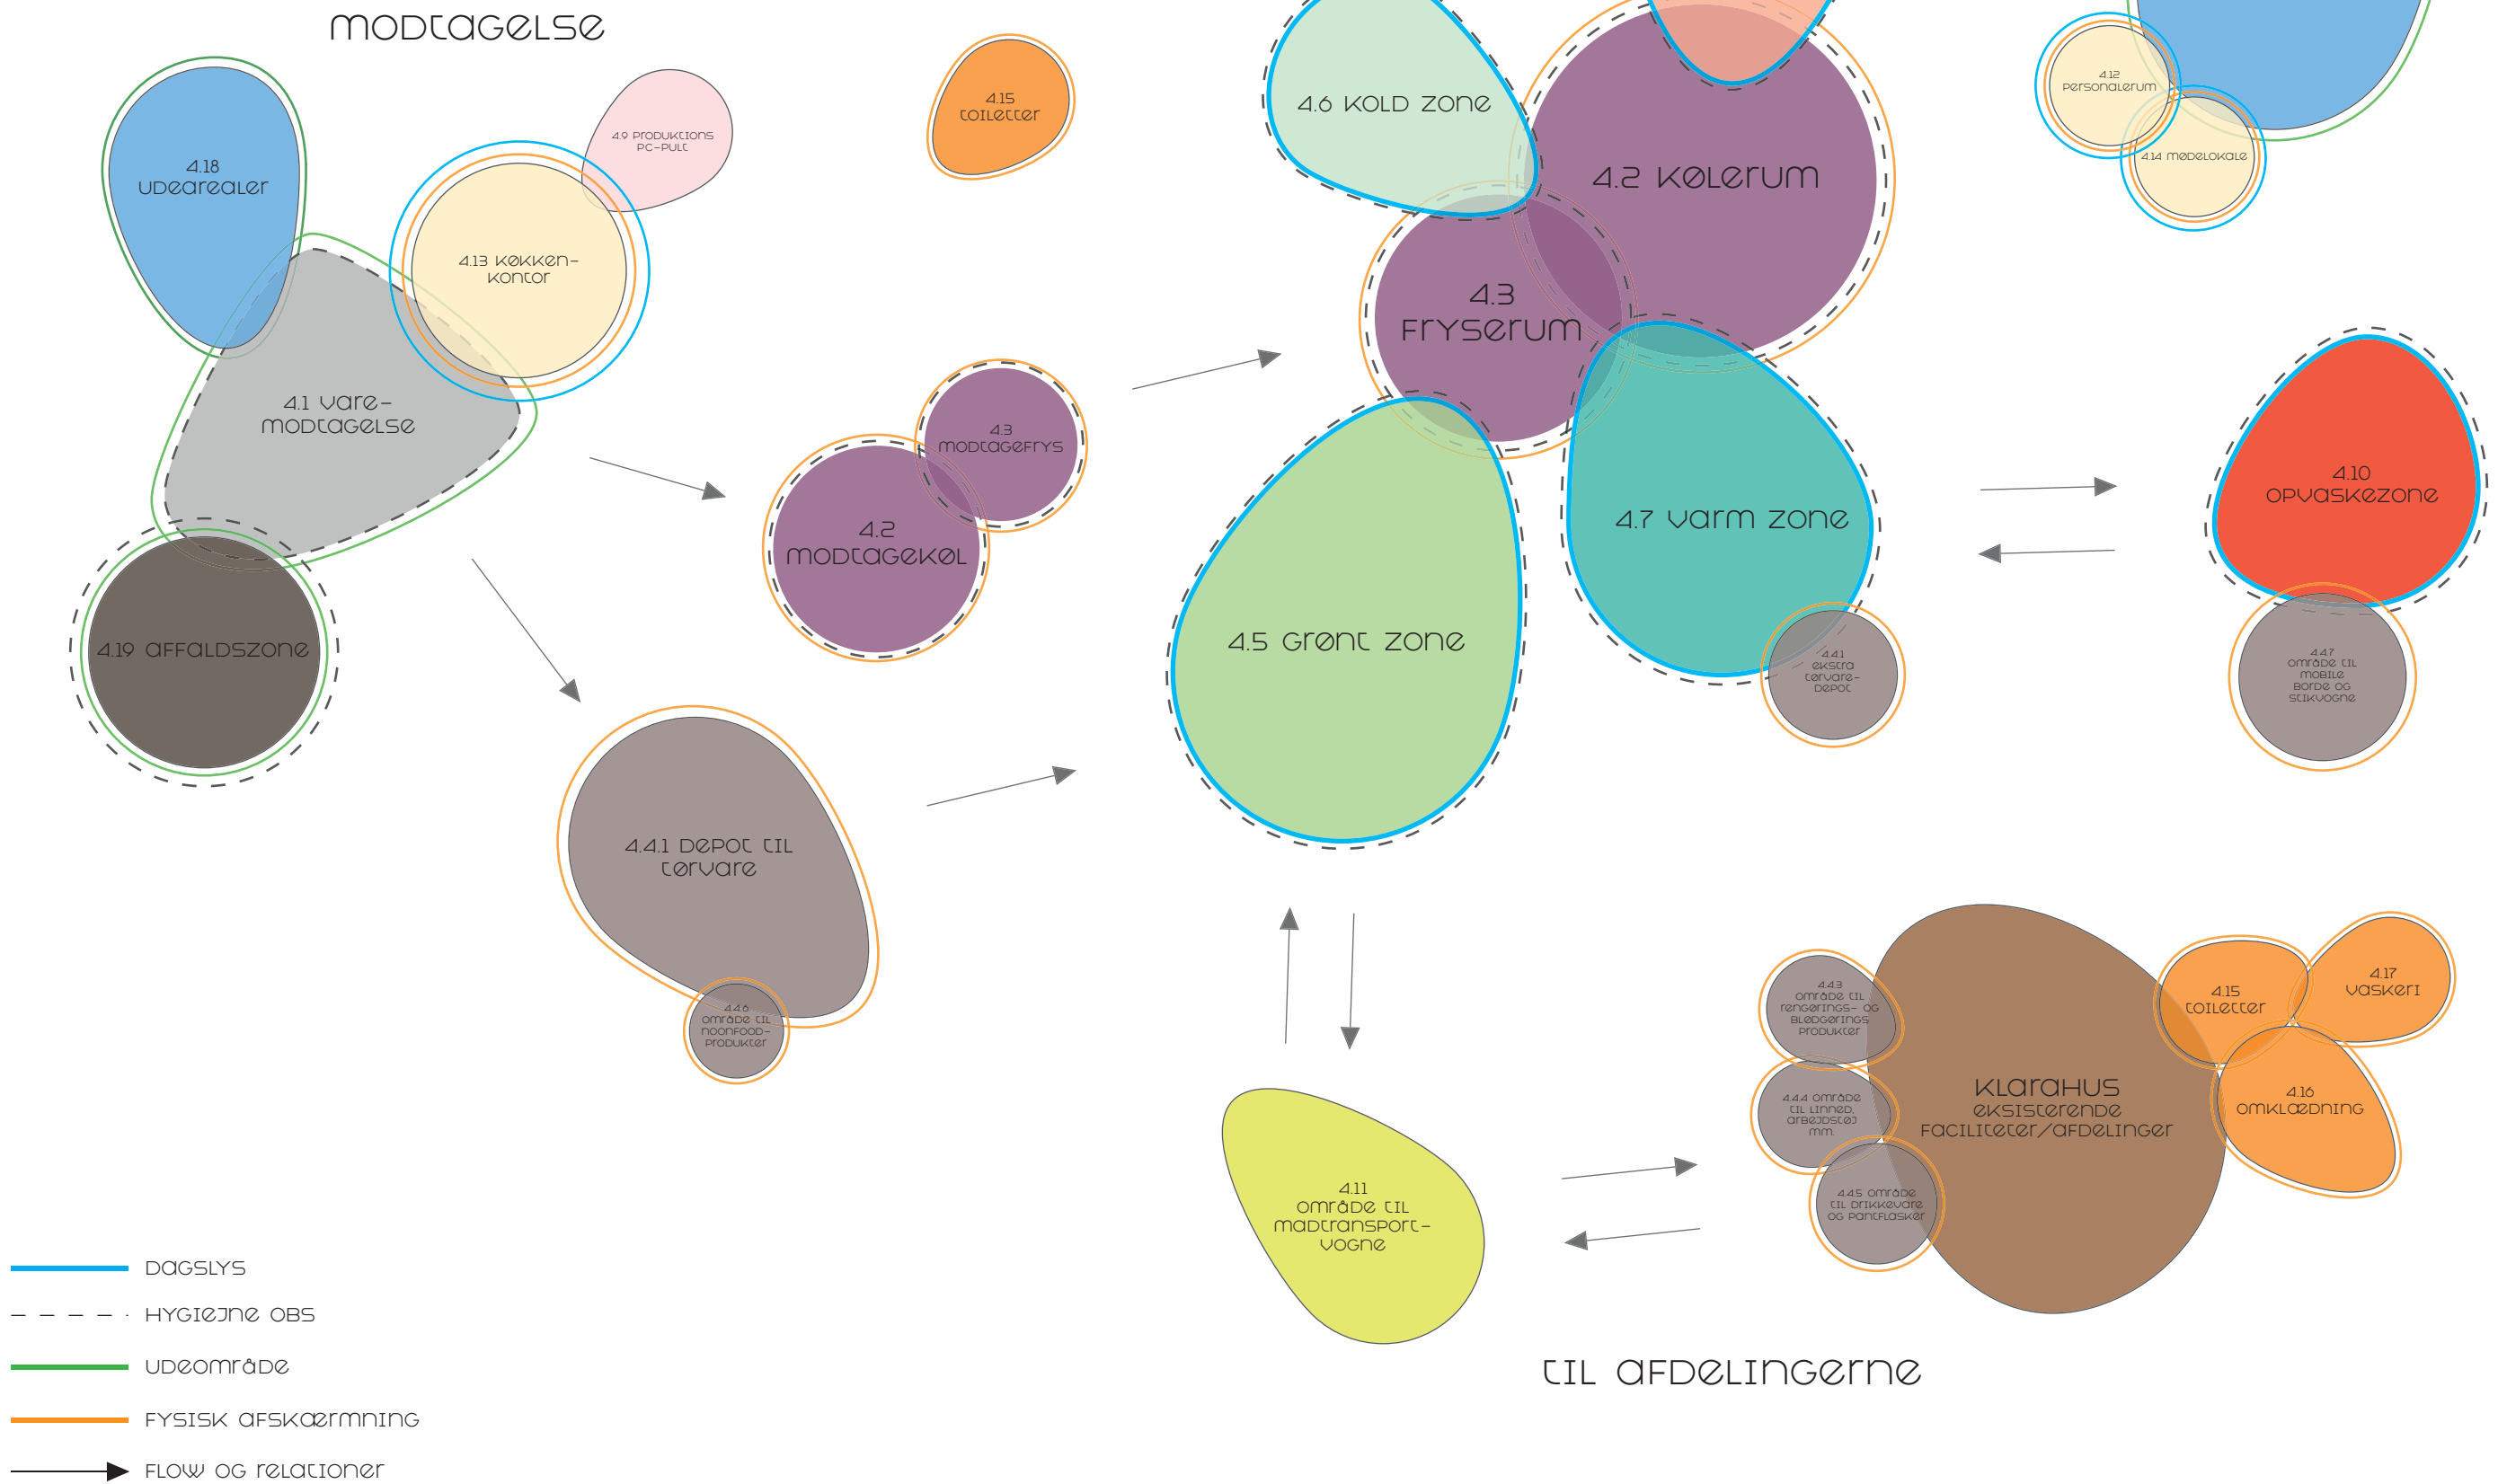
MODTAGELSE

4.18 UDEAREALER

4.9 PRODUKTIONS PC-PULT

4.15 TOILETTER

4.13 KØKKEN-KONTOR

4.1 VARE-MODTAGELSE

4.19 AFFALDSZONE

4.3 MODTAGEFRYS

4.2 MODTAGEKØL

4.4.1 DEPOT TIL TØRVARE

4.4.6 OMRÅDE TIL NOONFOOD-PRODUKTER

4.6 KOLD ZONE

4.2 KØLERUM

4.3 FRYSERUM

4.5 GRØNT ZONE

4.7 VARM ZONE

4.4.1 EKSTRA TØRVARE-DEPOT

4.12 PERSONALERUM

4.14 MØDELOKALE

4.10 OPVASKEZONE

4.4.7 OMRÅDE TIL MOBILE BORDE OG STIKVOGNE

4.11 OMRÅDE TIL MADTRANSPORT-VOGNE

4.4.3 OMRÅDE TIL RENGØRINGS- OG BLØDGØRINGS PRODUKTER

4.4.4 OMRÅDE TIL LINNED, ARBEJDSTØJ MM.

4.4.5 OMRÅDE TIL DRIKKEVARE OG PANTFLASKER

KLARAHUS
EKSISTERENDE FACILITETER/AFDELINGER

4.15 TOILETTER

4.17 VASKERI

4.16 OMKLÆDNING

TIL AFDELINGERNE

DAGSLYS
HYGIEJNE OBS
UDEOMRÅDE
FYSISK AFSKÆRMNING
FLOW OG RELATIONER